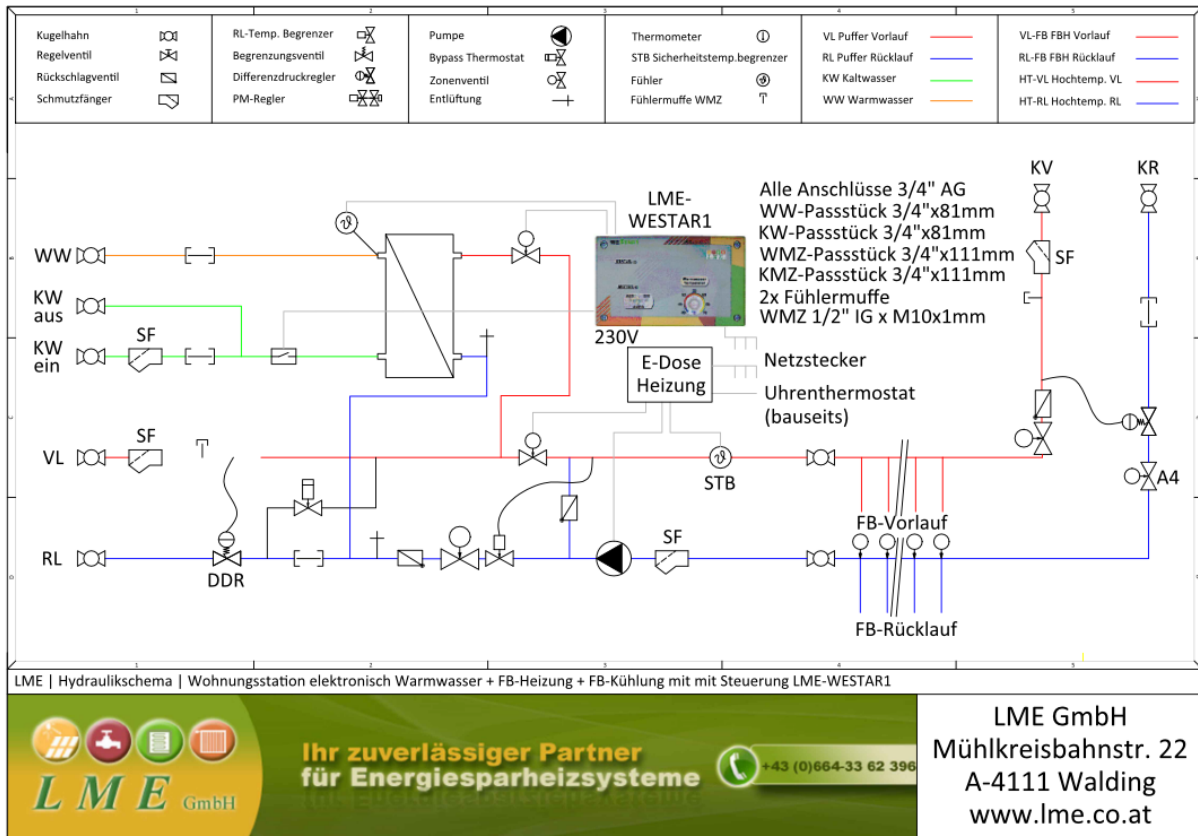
1 2 3 4 5

Kugelhahn
Regelventil
Rückschlagventil
Schmutzfänger

RL-Temp. Begrenzer
Begrenzungsventil
Differenzdruckregler
PM-Regler

Pumpe
Bypass Thermostat
Zonenventil
Entlüftung

Thermometer
STB Sicherheitstemp.begrenzer
Fühler
Fühlermuffe WMZ

VL Puffer Vorlauf
RL Puffer Rücklauf
KW Kaltwasser
WW Warmwasser

VL-FB FBH Vorlauf
RL-FB FBH Rücklauf
HT-VL Hochtemp. VL
HT-RL Hochtemp. RL

LME-WESTAR1

Alle Anschlüsse 3/4" AG
WW-Passstück 3/4"x81mm
KW-Passstück 3/4"x81mm
WMZ-Passstück 3/4"x111mm
KMZ-Passstück 3/4"x111mm
2x Fühlermuffe
WMZ 1/2" IG x M10x1mm

KV
KR
SF

WW
KW aus
KW ein
SF
230V
E-Dose Heizung
Netzstecker
Uhrenthermostat (bauseits)

VL
SF
STB
A4
FB-Vorlauf
RL
DDR
SF
FB-Rücklauf

LME | Hydraulikschema | Wohnungsstation elektronisch Warmwasser + FB-Heizung + FB-Kühlung mit mit Steuerung LME-WESTAR1

LME GmbH
Ihr zuverlässiger Partner für Energiesparheizsysteme
+43 (0)664-33 62 396

LME GmbH
Mühlkreisbahnstr. 22
A-4111 Walding
www.lme.co.at